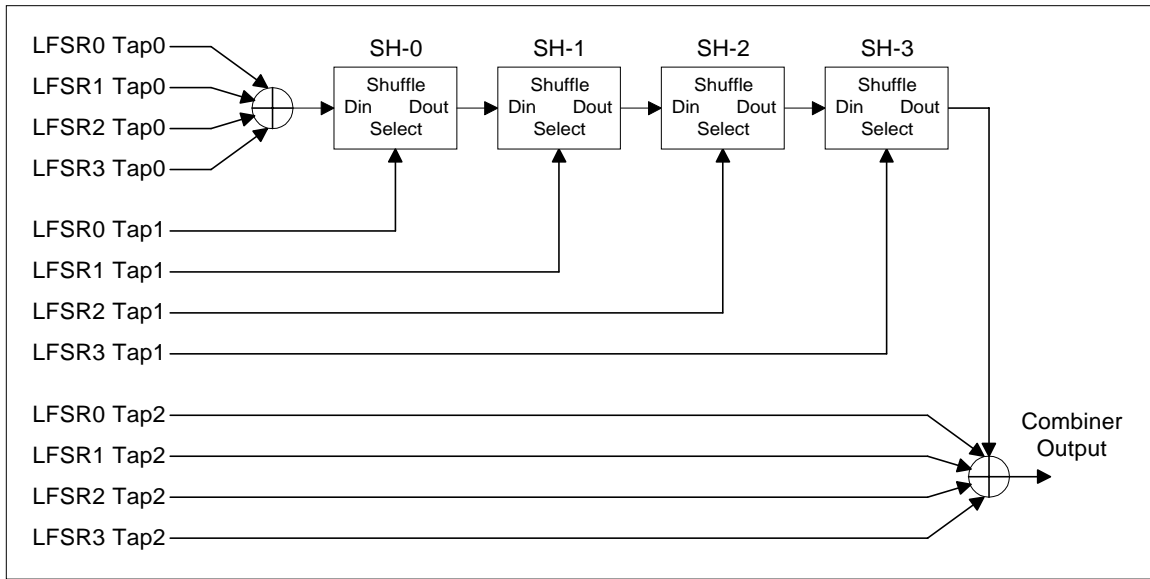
LFSR0 Tap0
LFSR1 Tap0
LFSR2 Tap0
LFSR3 Tap0

SH-0
Shuffle
Din Dout
Select

SH-1
Shuffle
Din Dout
Select

SH-2
Shuffle
Din Dout
Select

SH-3
Shuffle
Din Dout
Select

LFSR0 Tap1
LFSR1 Tap1
LFSR2 Tap1
LFSR3 Tap1

LFSR0 Tap2
LFSR1 Tap2
LFSR2 Tap2
LFSR3 Tap2

Combiner
Output